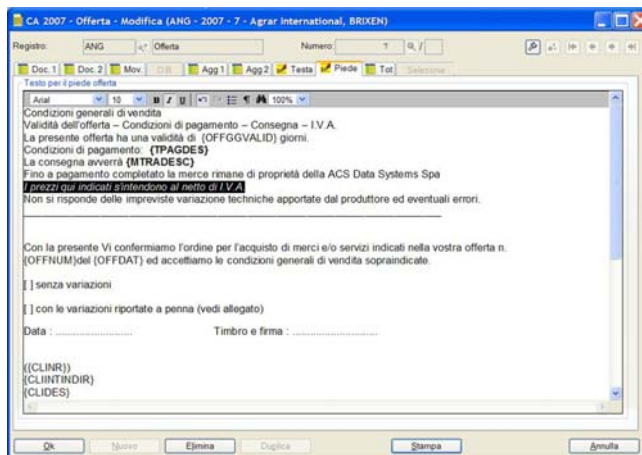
CA 2007 - Offerta - Modifica (ANG - 2007 - 7 - Agrar International, BRIXEN)

Registro: ANG Offerta Numero 7

Doc. 1 Doc. 2 Mov. DB Agg 1 Agg 2 Testa Piede Tot Selezione

Testo per il piede offerta

Arial 10 B I U 100%

Condizioni generali di vendita
Validità dell'offerta – Condizioni di pagamento – Consegna – I.V.A.
La presente offerta ha una validità di {OFFGGVALID} giorni.
Condizioni di pagamento: {TPAGDES}
La consegna avverrà {MTRADESC}
Fino a pagamento completato la merce rimane di proprietà della ACS Data Systems Spa
I prezzi qui indicati s'intendono al netto di I.V.A.
Non si risponde delle impreviste variazione techniche apportate dal produttore ed eventuali errori.

Con la presente Vi confermiamo l'ordine per l'acquisto di merci e/o servizi indicati nella vostra offerta n. {OFFNUM}del {OFFDAT} ed accettiamo le condizioni generali di vendita sopraindicate.

[ ] senza variazioni

[ ] con le variazioni riportate a penna (vedi allegato)

Data : ........................... Timbro e firma : ...........................

({CLINR})
{CLIINTINDIR}
{CLIDES}

Ok Nuovo Elimina Duplica Stampa Annulla